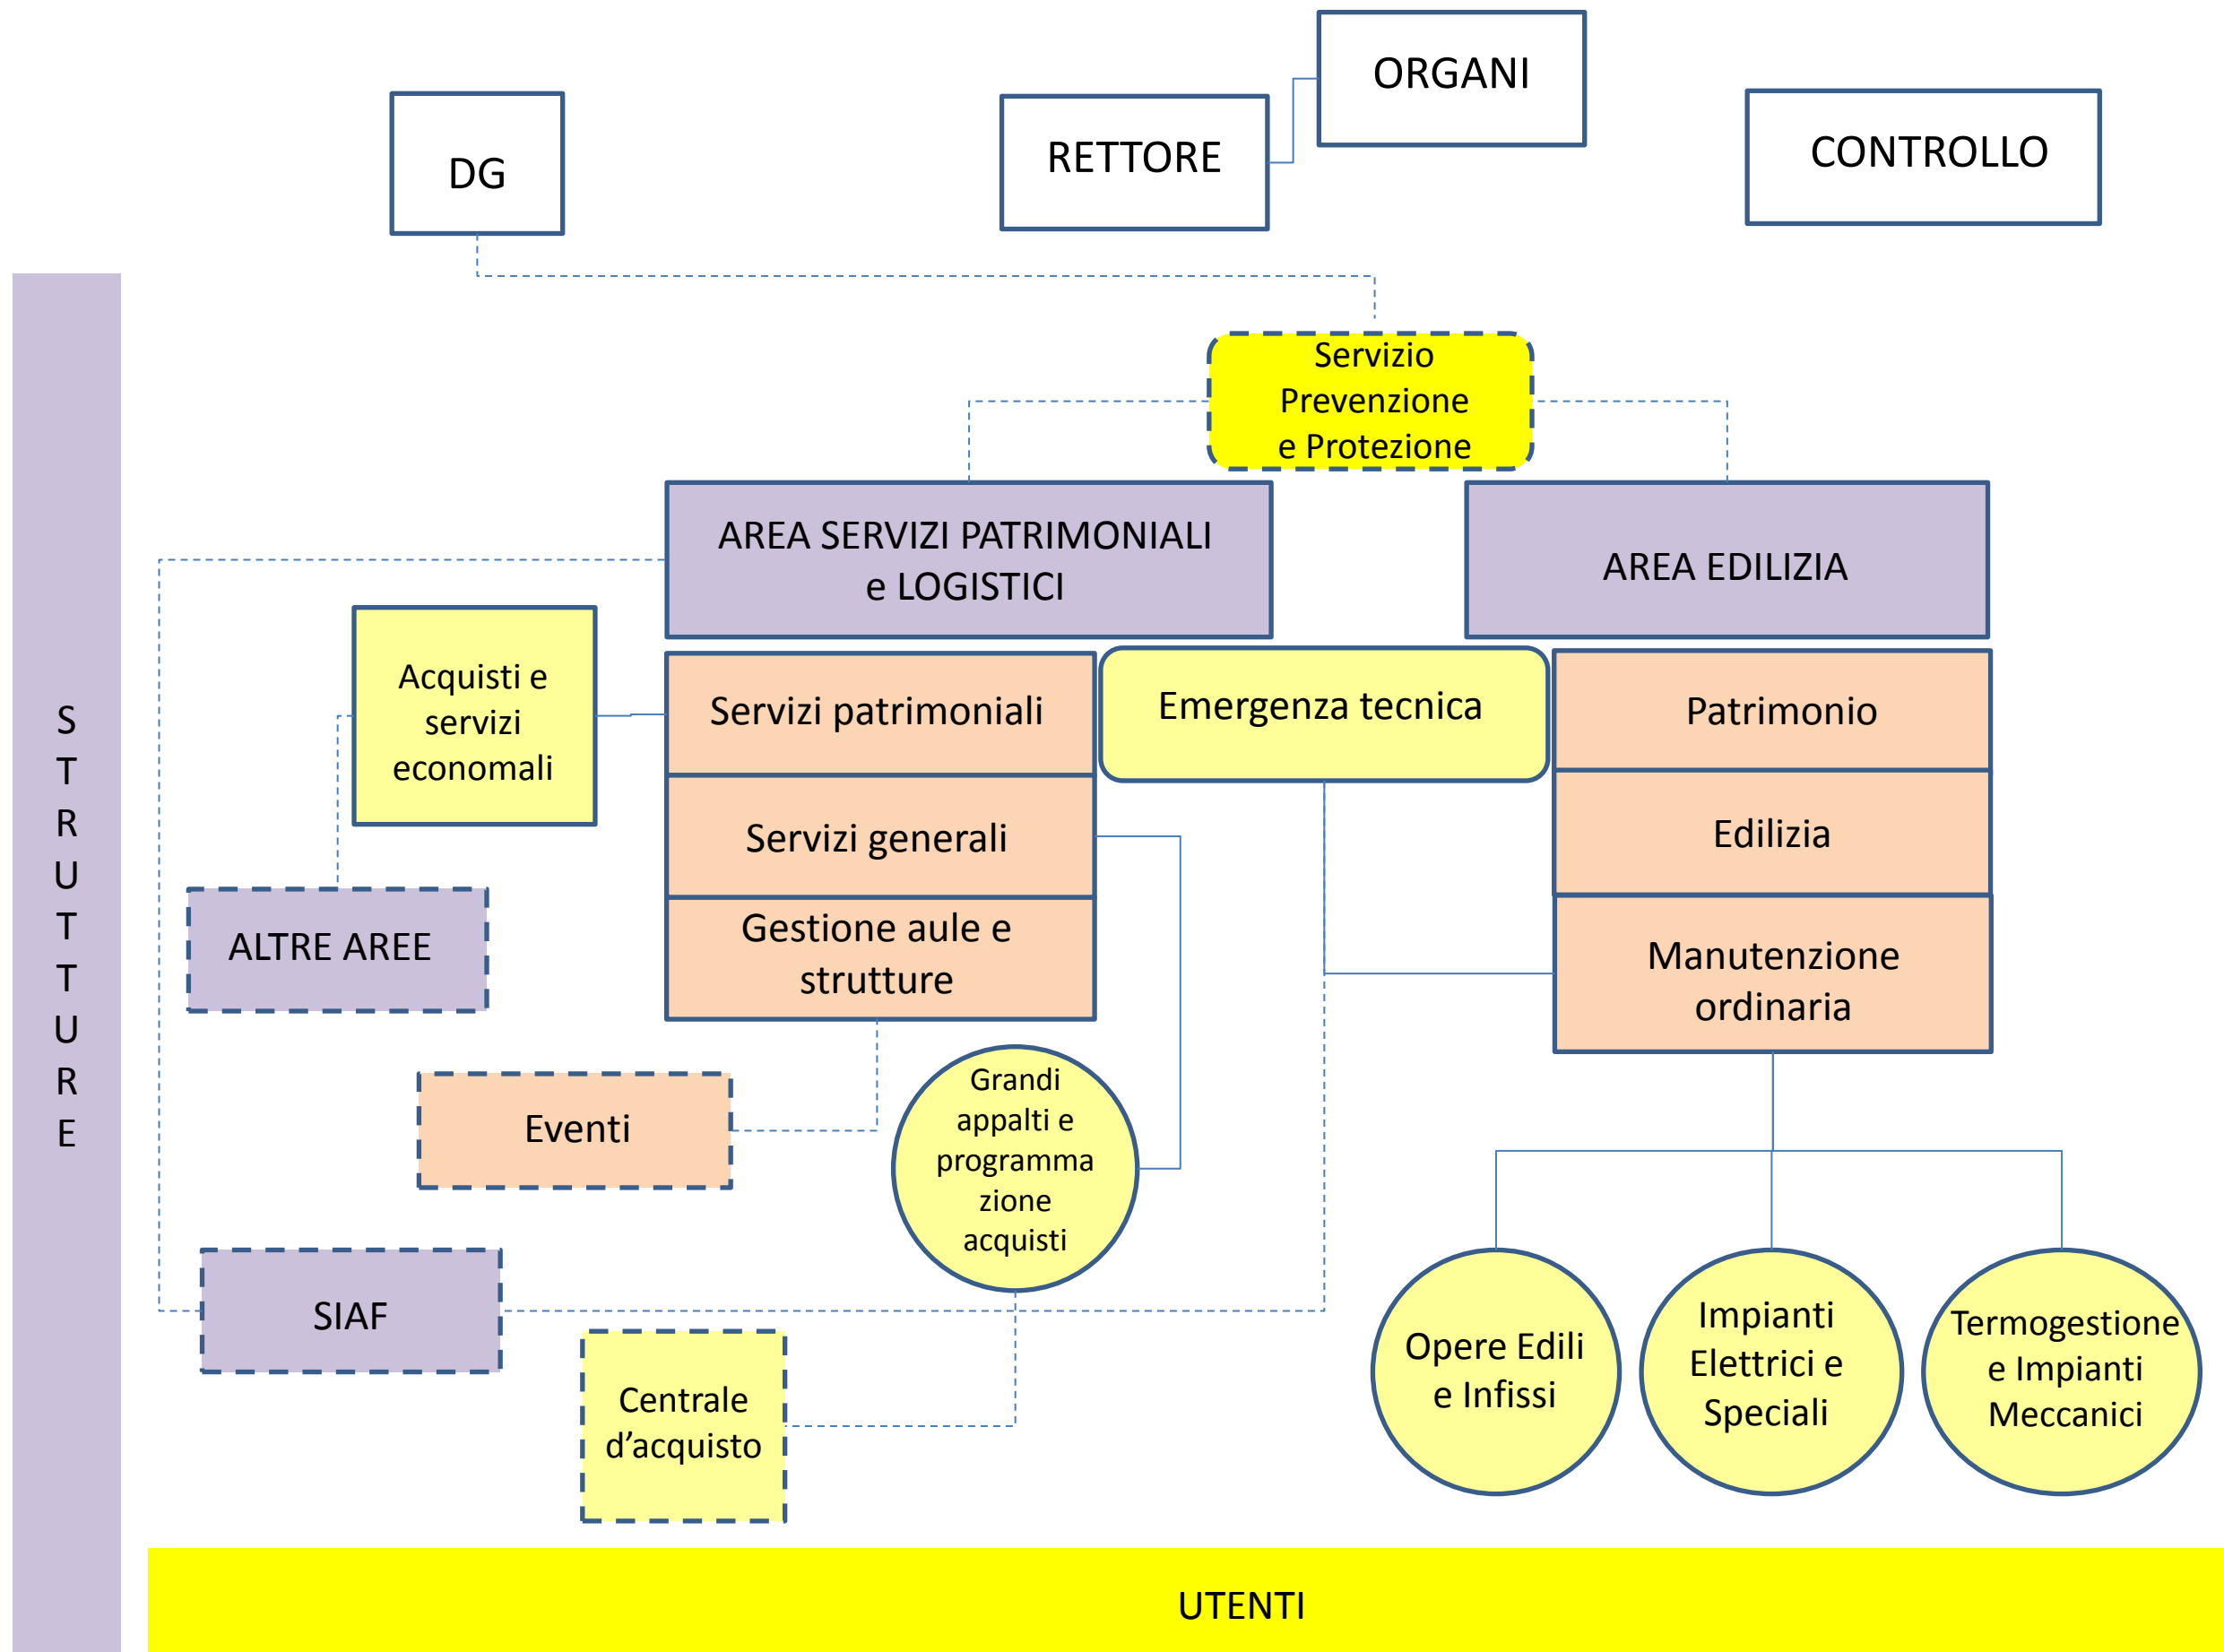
ORGANI

DG

RETTORE

CONTROLLO

Servizio Prevenzione e Protezione

AREA SERVIZI PATRIMONIALI e LOGISTICI

AREA EDILIZIA

S T R U T T U R E

Acquisti e servizi economali

Servizi patrimoniali

Emergenza tecnica

Patrimonio

Servizi generali

Edilizia

ALTRE AREE

Gestione aule e strutture

Manutenzione ordinaria

Eventi

Grandi appalti e programma zione acquisti

SIAF

Centrale d'acquisto

Opere Edili e Infissi

Impianti Elettrici e Speciali

Termogestione e Impianti Meccanici

UTENTI